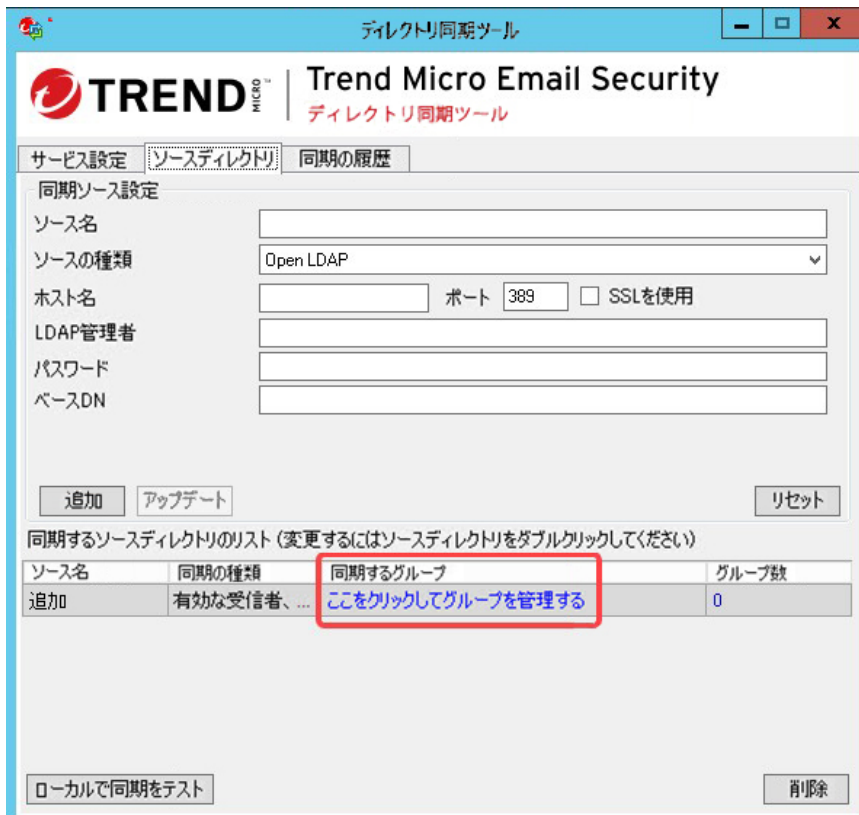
ディレクトリ同期ツール

TREND MICRO | Trend Micro Email Security
ディレクトリ同期ツール

サービス設定 | ソースディレクトリ | 同期の履歴

同期ソース設定
ソース名
ソースの種類 Open LDAP
ホスト名 ポート 389 SSLを使用
LDAP管理者
パスワード
ベースDN

追加 アップデート リセット

同期するソースディレクトリのリスト (変更するにはソースディレクトリをダブルクリックしてください)

| ソース名 | 同期の種類 | 同期するグループ | グループ数 |
|---|---|---|---|
| 追加 | 有効な受信者、... | ここをクリックしてグループを管理する | 0 |

ローカルで同期をテスト 削除